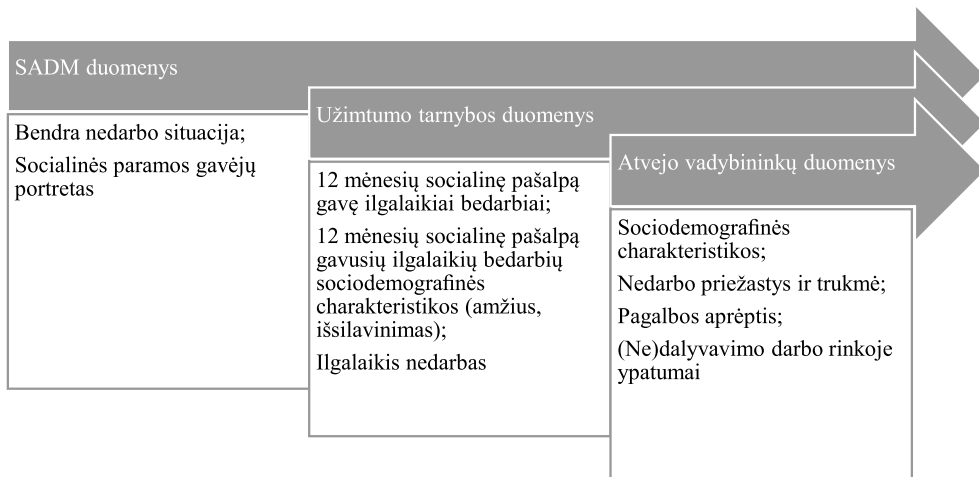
SADM duomenys

Bendra nedarbo situacija;

Socialinės paramos gavėjų portretas

Užimtumo tarnybos duomenys

12 mėnesių socialinę pašalpą gavę ilgalaikiai bedarbiai;

12 mėnesių socialinę pašalpą gavusių ilgalaikių bedarbių sociodemografinės charakteristikos (amžius, išsilavinimas);

Ilgalaikis nedarbas

Atvejo vadybininkų duomenys

Sociodemografinės charakteristikos;

Nedarbo priežastys ir trukmė;

Pagalbos aprėptis;

(Ne)dalyvavimo darbo rinkoje ypatumai